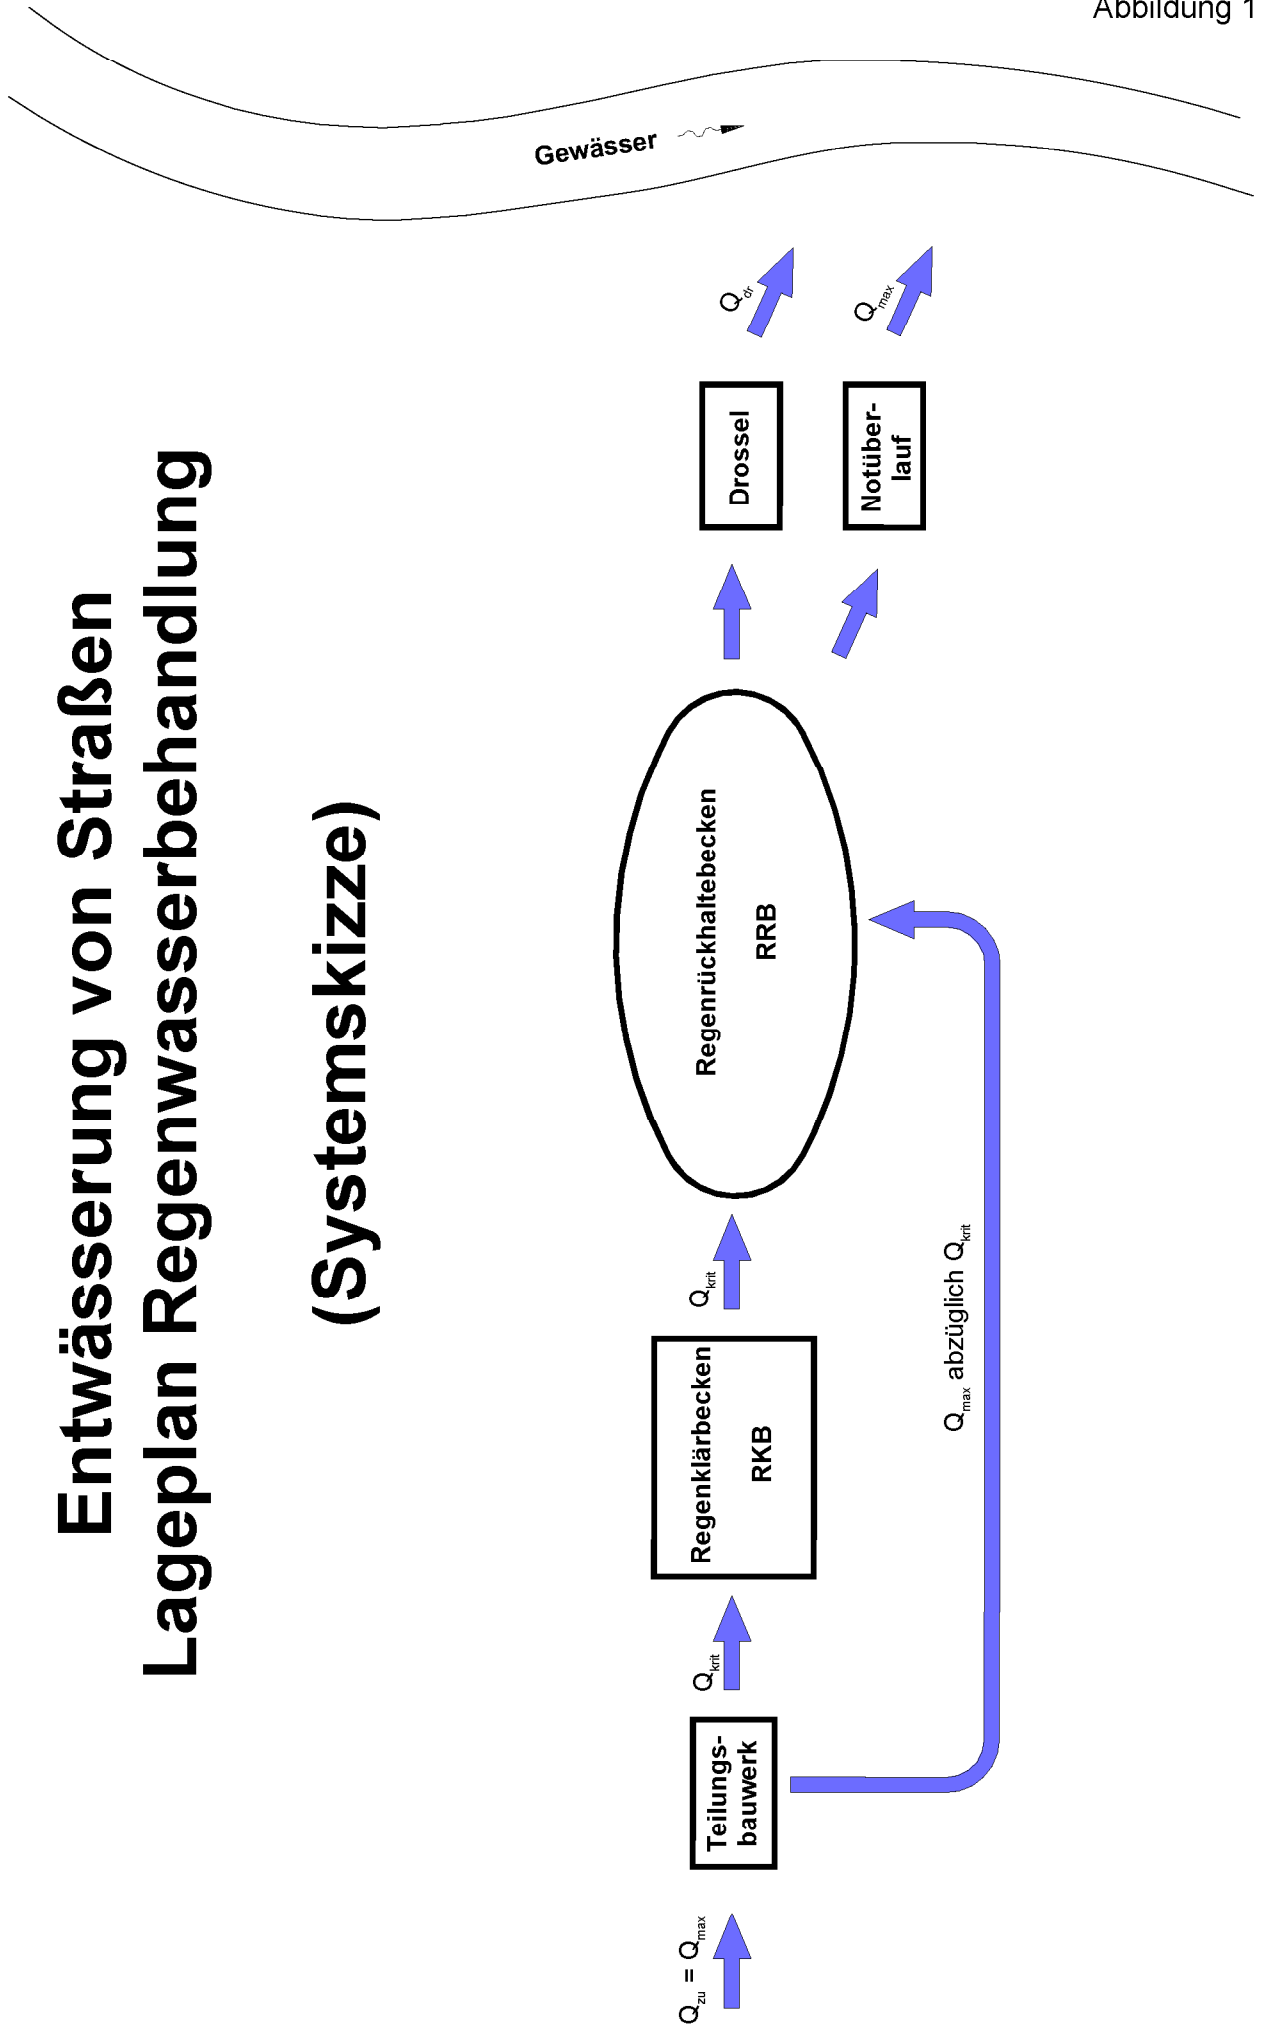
Abbildung 1

Entwässerung von Straßen
Lageplan Regenwasserbehandlung

(Systemskizze)

Gewässer

$Q_{dr}$

$Q_{max}$

Drossel

Notüberlauf

Regenrückhaltebecken

RRB

$Q_{krit}$

Regenklärbecken

RKB

$Q_{max}$ abzüglich $Q_{krit}$

$Q_{krit}$

Teilungsbauwerk

$Q_{zu} = Q_{max}$